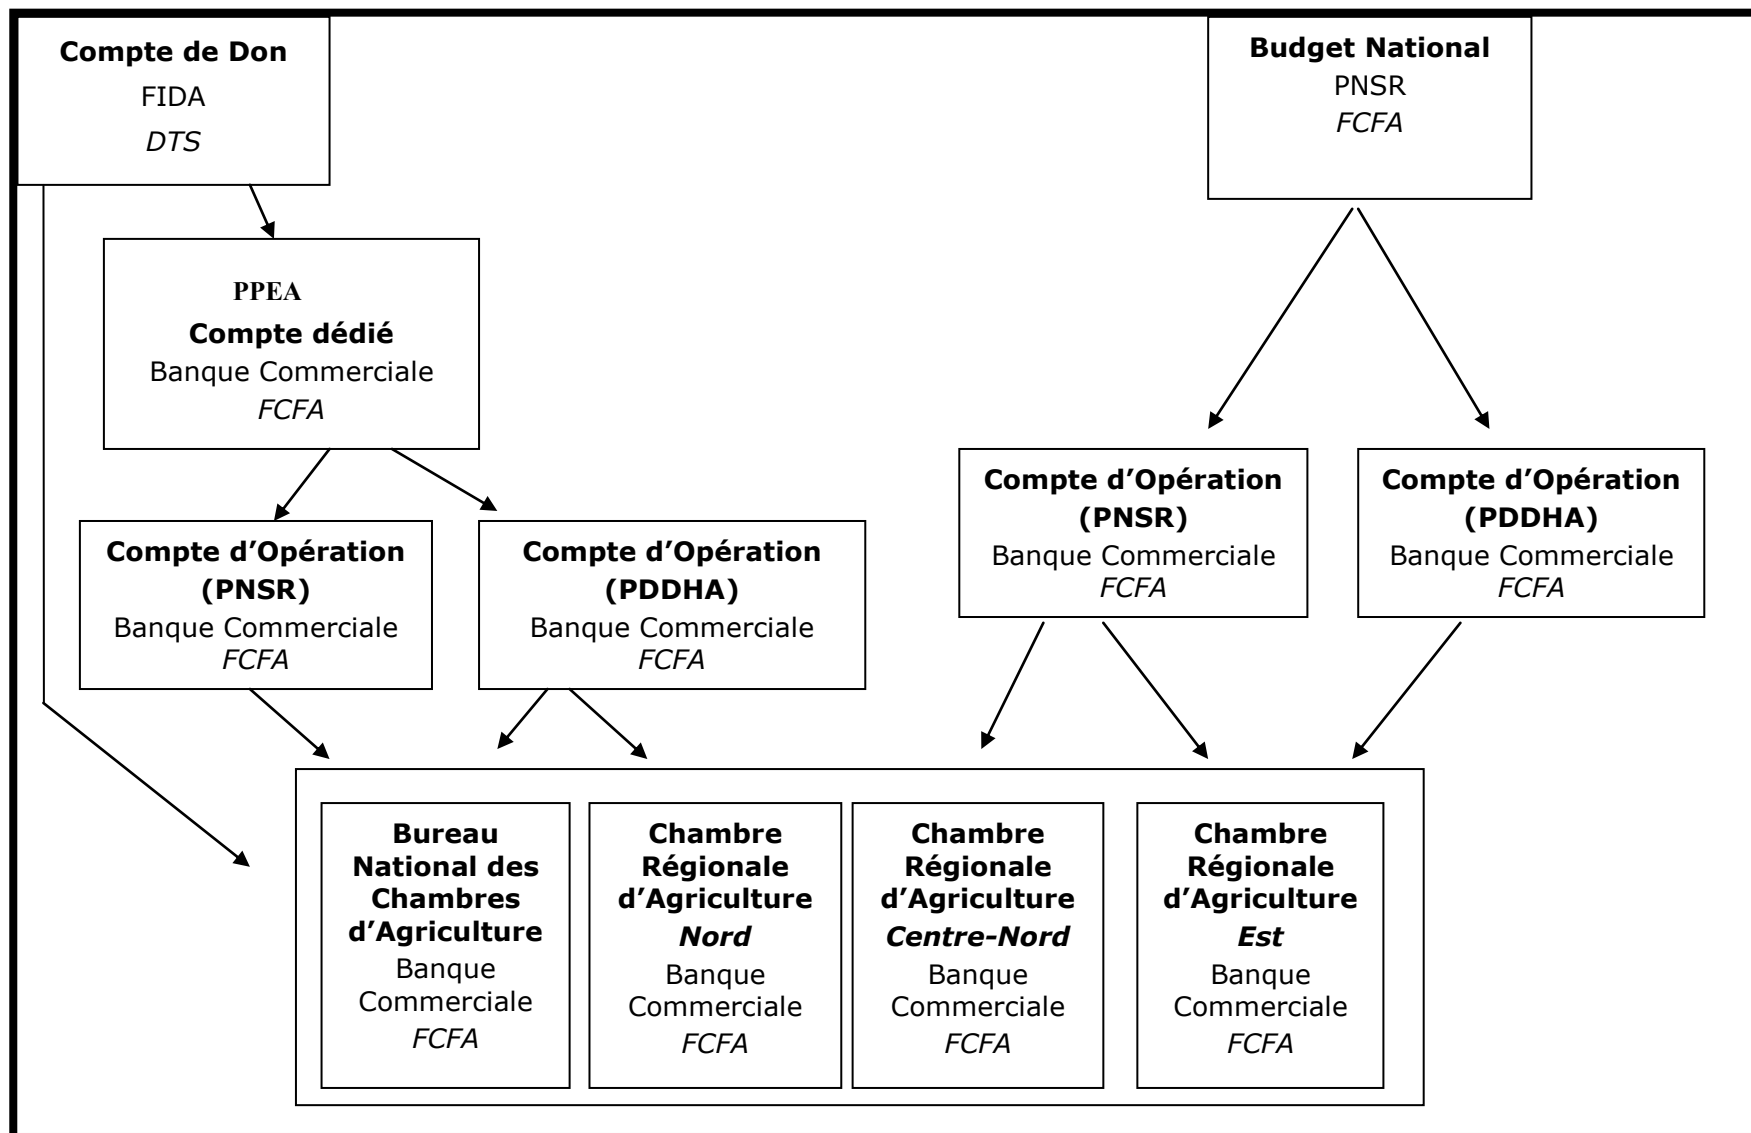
Compte de Don
FIDA
DTS

Budget National
PNSR
FCFA

PPEA
Compte dédié
Banque Commerciale
FCFA

Compte d'Opération (PNSR)
Banque Commerciale
FCFA

Compte d'Opération (PDDHA)
Banque Commerciale
FCFA

Compte d'Opération (PNSR)
Banque Commerciale
FCFA

Compte d'Opération (PDDHA)
Banque Commerciale
FCFA

Bureau National des Chambres d'Agriculture
Banque Commerciale
FCFA

Chambre Régionale d'Agriculture
Nord
Banque Commerciale
FCFA

Chambre Régionale d'Agriculture
Centre-Nord
Banque Commerciale
FCFA

Chambre Régionale d'Agriculture
Est
Banque Commerciale
FCFA